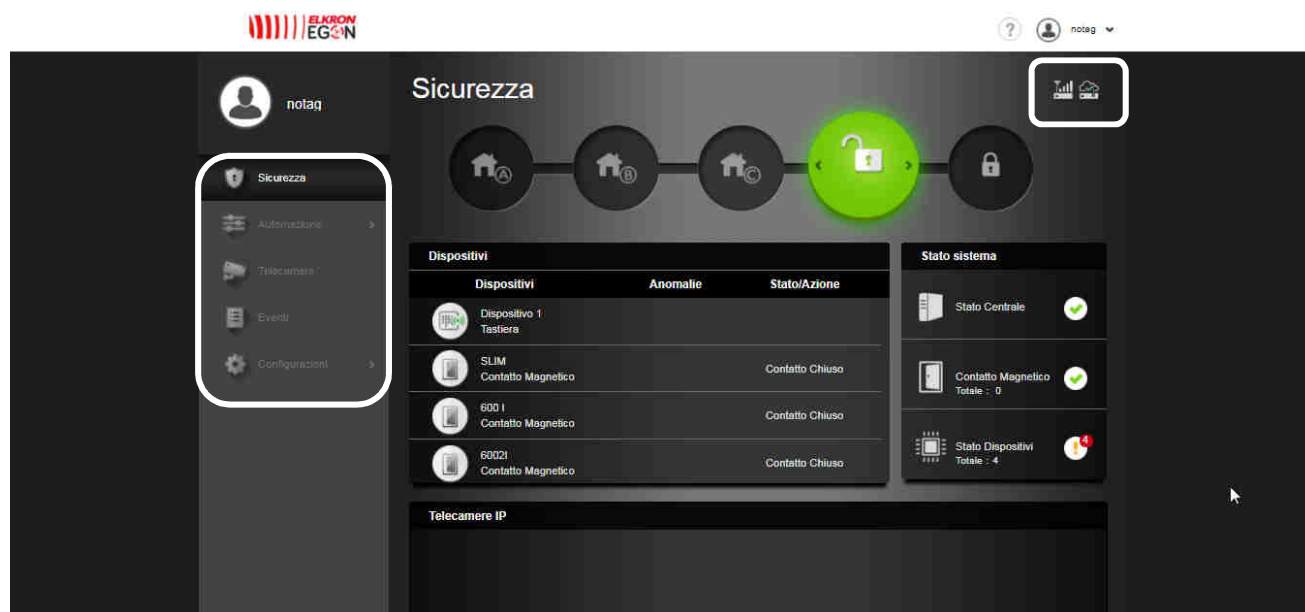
ELKRON EGON

?

notag

notag

Sicurezza

Automazione

Telecamere

Eventi

Configurazioni

Sicurezza

A B C

Dispositivi

| Dispositivi | Anomalie | Stato/Azione |
|---|---|---|
| Dispositivo 1 Tastiera | | |
| SLIM Contatto Magnetico | | Contatto Chiuso |
| 600 I Contatto Magnetico | | Contatto Chiuso |
| 6002I Contatto Magnetico | | Contatto Chiuso |

Stato sistema

Stato Centrale

Contatto Magnetico
Totale : 0

Stato Dispositivi
Totale : 4

4

Telecamere IP